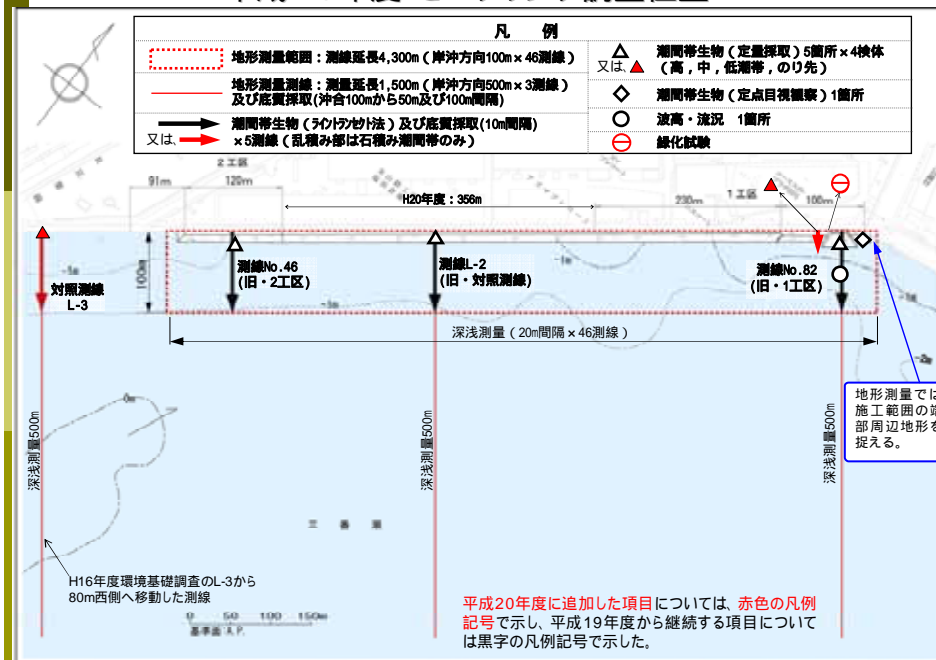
凡　例

| | | | |
|---|---|---|---|
| | 地形測量範囲：測線延長4,300m（岸沖方向100m×46測線） | △ 又は、▲ | 潮間帯生物（定量採取）5箇所×4検体（高，中，低潮帯，のり先） |
| | 地形測量測線：測量延長1,500m（岸沖方向500m×3測線）及び底質採取（沖合100mから50m及び100m間隔） | ◇ | 潮間帯生物（定点目視観察）1箇所 |
| 又は、 | 潮間帯生物（ライントランセクト法）及び底質採取（10m間隔）×5測線（乱積み部は石積み潮間帯のみ） | ○ | 波高・流況　1箇所 |
| | | ⊖ | 緑化試験 |

2工区

91m

120m

H20年度：356m

230m

1工区

100m

-1m

100m

測線No.46
(旧・2工区)

測線L-2
(旧・対照測線)

測線No.82
(旧・1工区)

対照測線
L-3

-1m

深浅測量（20m間隔×46測線）

地形測量では
施工範囲の端
部周辺地形を
捉える。

-2m

-0m

深浅測量500m

深浅測量500m

深浅測量500m

H16年度環境基礎調査のL-3から
80m西側へ移動した測線

0　50　100　150m
基準面：A.P.

平成20年度に追加した項目については、赤色の凡例記号で示し、平成19年度から継続する項目については黒字の凡例記号で示した。